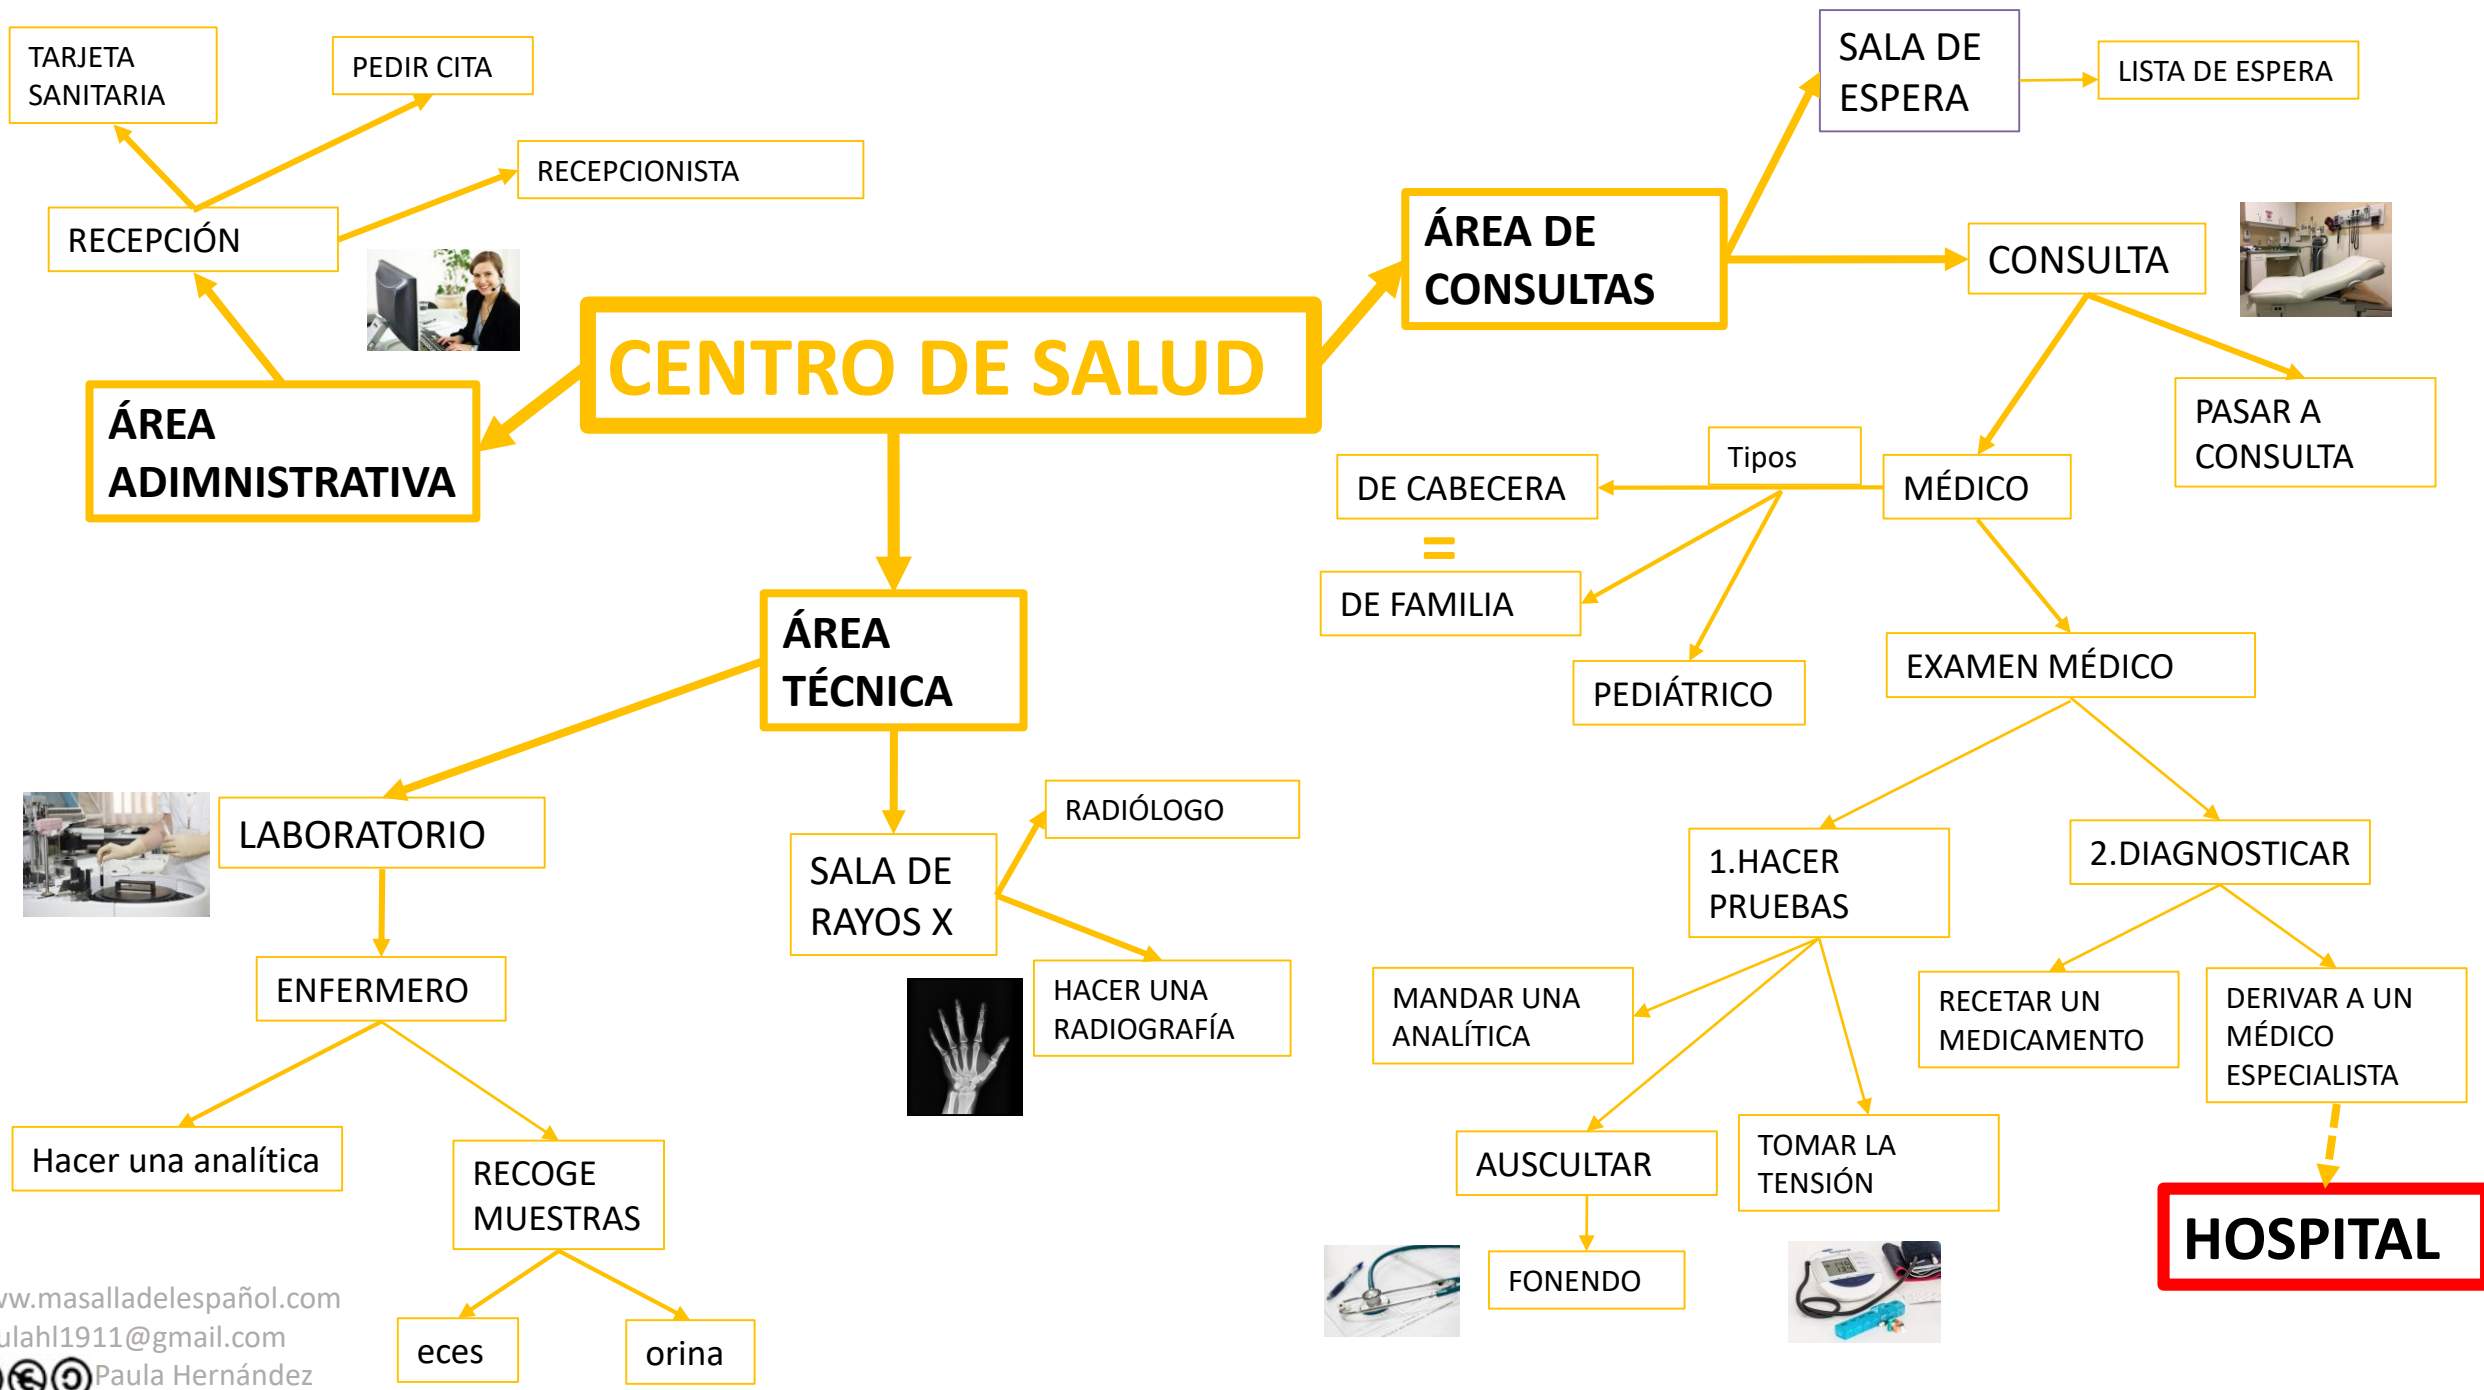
TARJETA SANITARIA

PEDIR CITA

RECEPCIONISTA

RECEPCIÓN

ÁREA ADIMNISTRATIVA

CENTRO DE SALUD

ÁREA DE CONSULTAS

SALA DE ESPERA

LISTA DE ESPERA

CONSULTA

PASAR A CONSULTA

Tipos

DE CABECERA

=

DE FAMILIA

MÉDICO

PEDIÁTRICO

EXAMEN MÉDICO

ÁREA TÉCNICA

LABORATORIO

SALA DE RAYOS X

RADIÓLOGO

HACER UNA RADIOGRAFÍA

ENFERMERO

Hacer una analítica

RECOGE MUESTRAS

eces

orina

1.HACER PRUEBAS

2.DIAGNOSTICAR

MANDAR UNA ANALÍTICA

AUSCULTAR

TOMAR LA TENSIÓN

FONENDO

RECETAR UN MEDICAMENTO

DERIVAR A UN MÉDICO ESPECIALISTA

HOSPITAL

w.masalladelespañol.com
ulahl1911@gmail.com
Paula Hernández